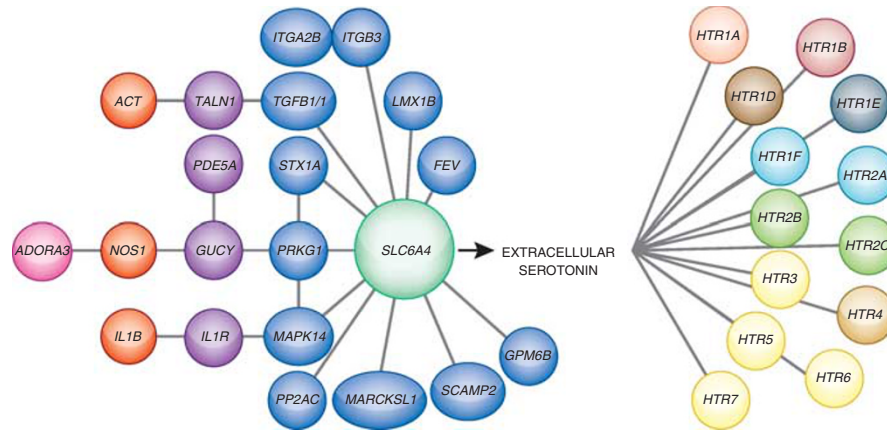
ITGA2B
ITGB3
ACT
TALN1
TGFB1/1
LMX1B
PDE5A
STX1A
FEV
ADORA3
NOS1
GUCY
PRKG1
SLC6A4
EXTRACELLULAR SEROTONIN
IL1B
IL1R
MAPK14
GPM6B
PP2AC
MARCKSL1
SCAMP2
HTR1A
HTR1B
HTR1D
HTR1E
HTR1F
HTR2A
HTR2B
HTR2C
HTR3
HTR4
HTR5
HTR6
HTR7